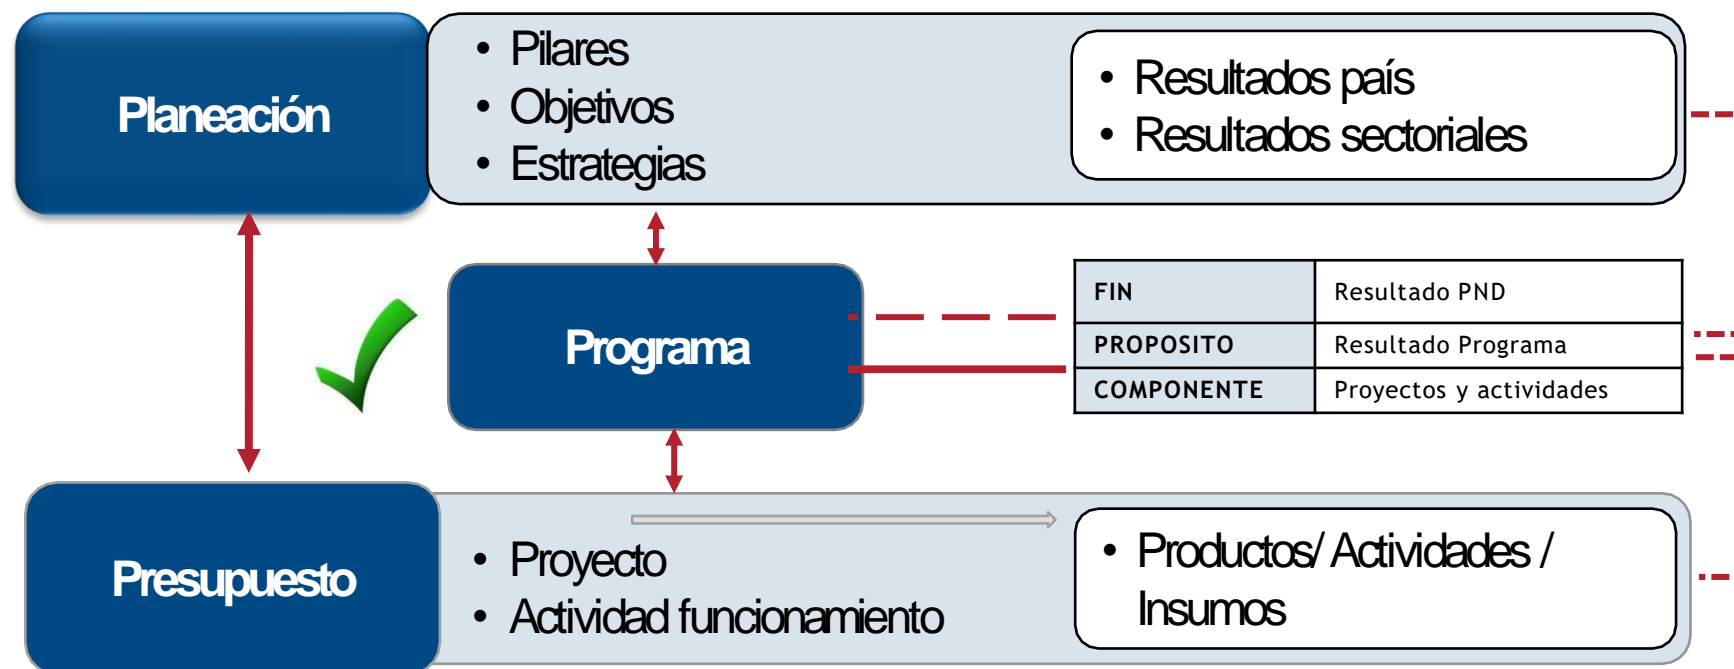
Planeación

• Pilares
• Objetivos
• Estrategias

• Resultados país
• Resultados sectoriales

Programa

| FIN | Resultado PND |
|---|---|
| PROPOSITO | Resultado Programa |
| COMPONENTE | Proyectos y actividades |

Presupuesto

• Proyecto
• Actividad funcionamiento

• Productos/ Actividades / Insumos